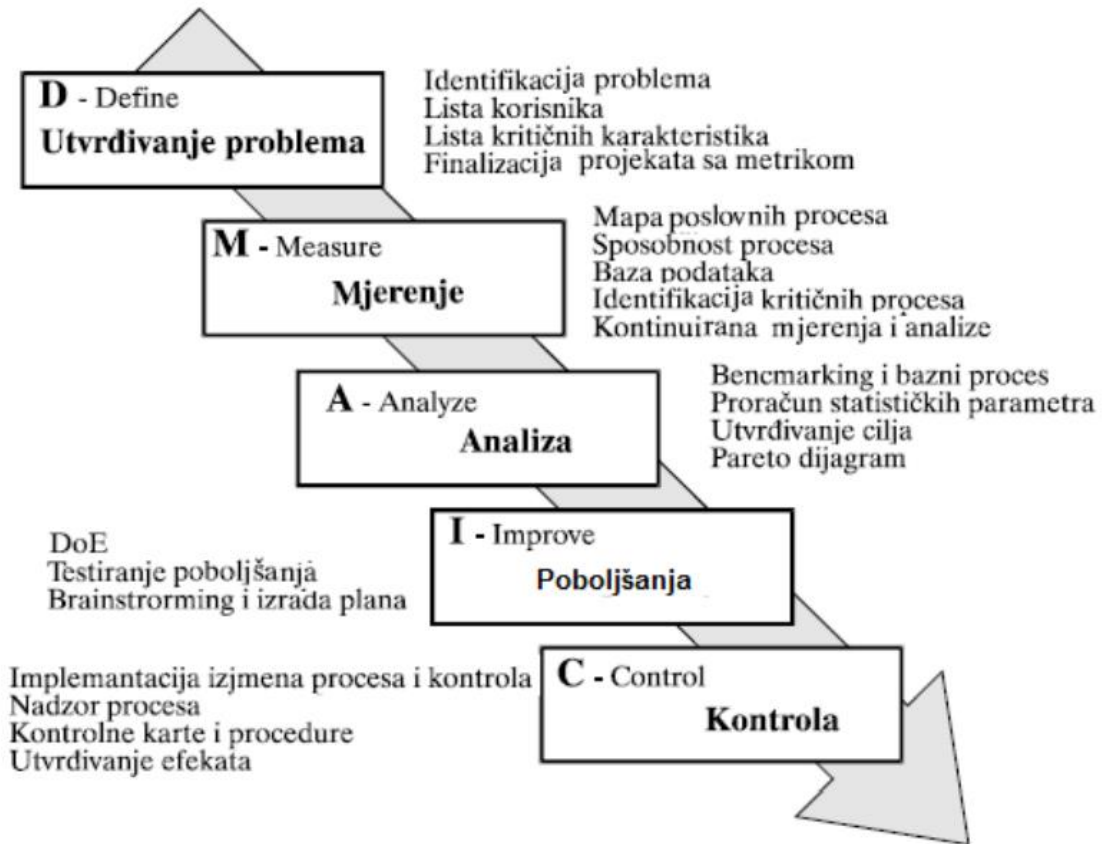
D - Define
Utvrđivanje problema

Identifikacija problema
Lista korisnika
Lista kritičnih karakteristika
Finalizacija projekata sa metrikom

M - Measure
Mjerenje

Mapa poslovnih procesa
Sposobnost procesa
Baza podataka
Identifikacija kritičnih procesa
Kontinuirana mjerenja i analize

A - Analyze
Analiza

Bencmarking i bazni proces
Proračun statističkih parametra
Utvrđivanje cilja
Pareto dijagram

DoE
Testiranje poboljšanja
Brainstrorming i izrada plana

I - Improve
Poboljšanja

Implemantacija izjmena procesa i kontrola
Nadzor procesa
Kontrolne karte i procedure
Utvrđivanje efekata

C - Control
Kontrola